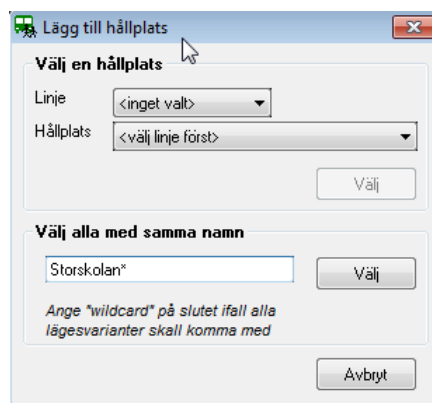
Lägg till hållplats

Välj en hållplats

Linje <inget valt>

Hållplats <välj linje först>

Välj

Välj alla med samma namn

Storskolan*

Välj

Ange "wildcard" på slutet ifall alla lägesvarianter skall komma med

Avbryt